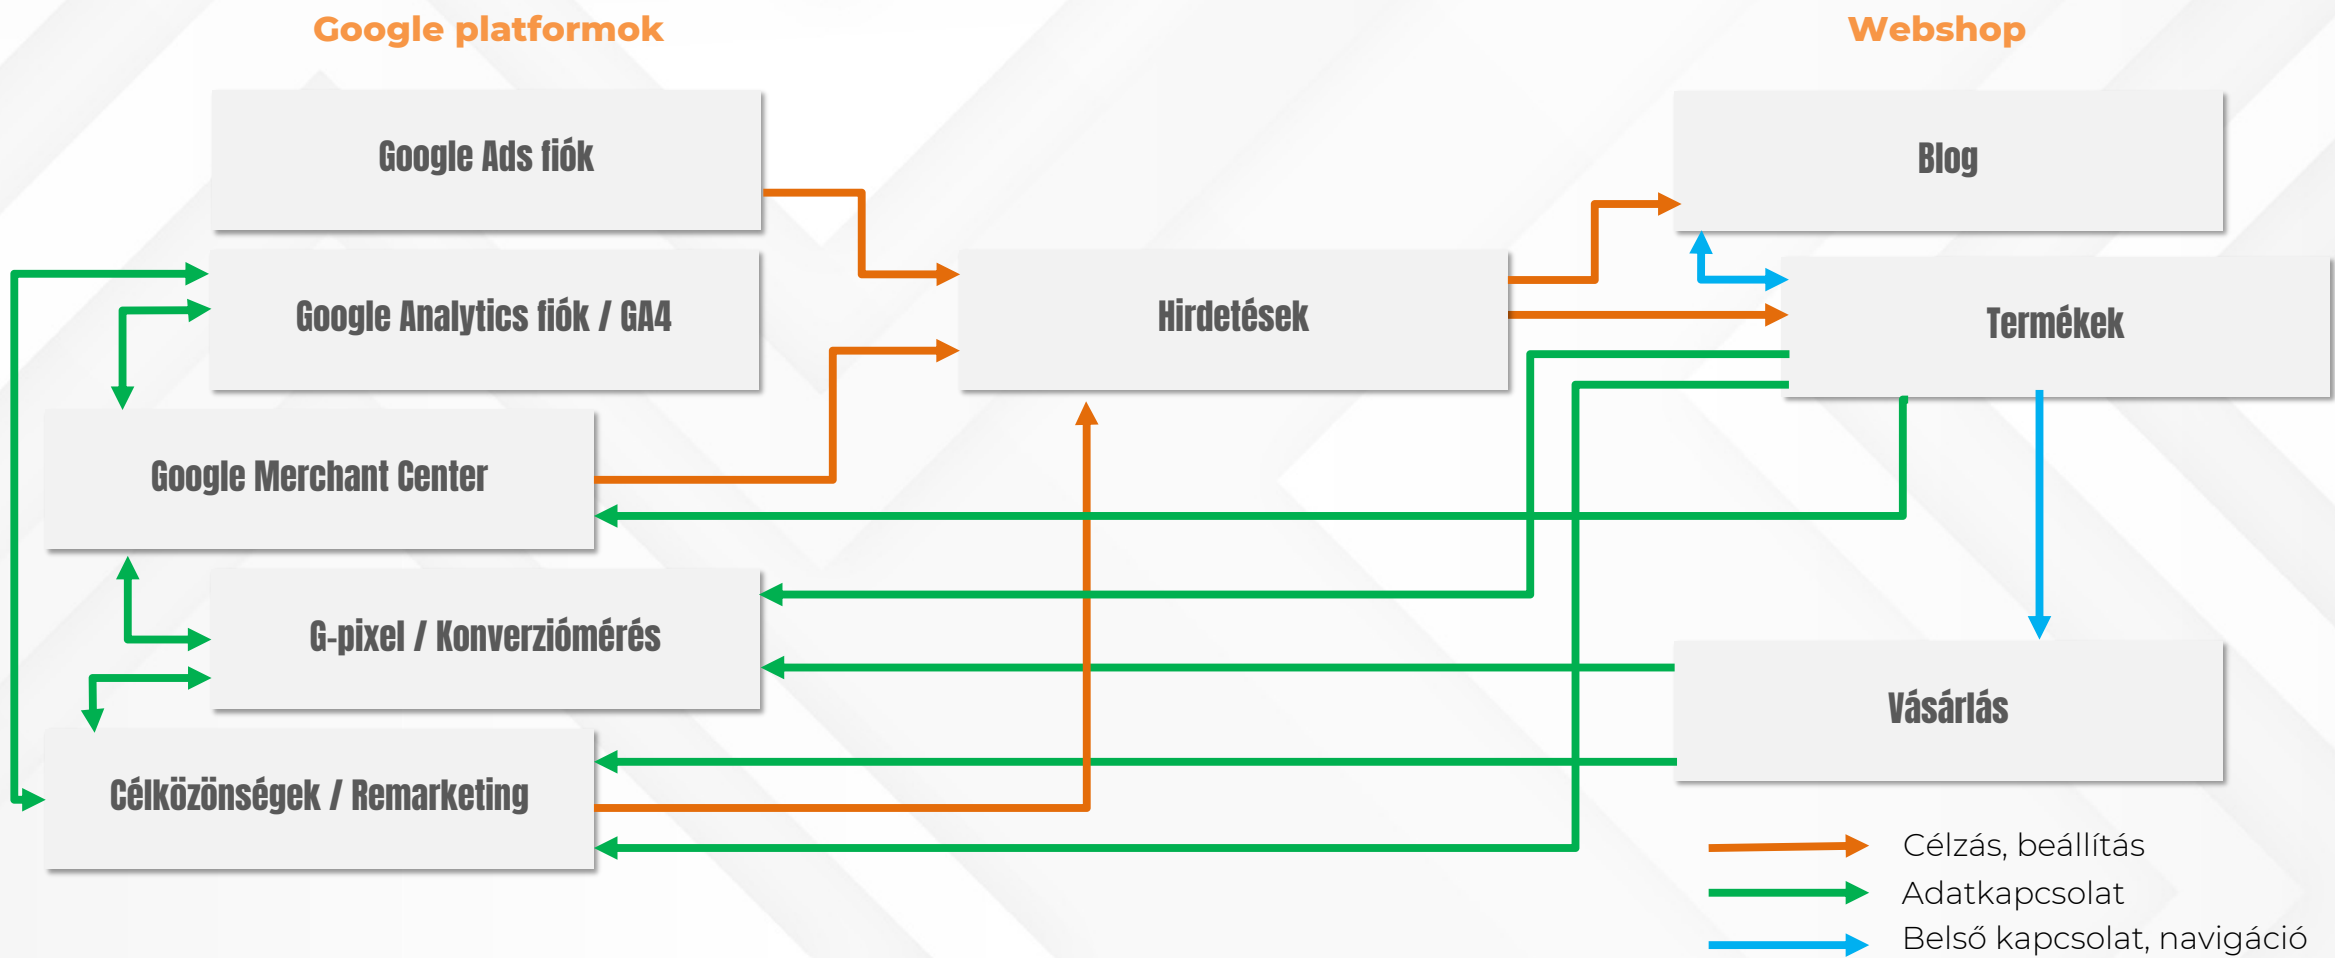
Google platformok

Webshop

Google Ads fiók

Google Analytics fiók / GA4

Google Merchant Center

G-pixel / Konverziómérés

Célközönségek / Remarketing

Hirdetések

Blog

Termékek

Vásárlás

Célzás, beállítás

Adatkapcsolat

Belső kapcsolat, navigáció